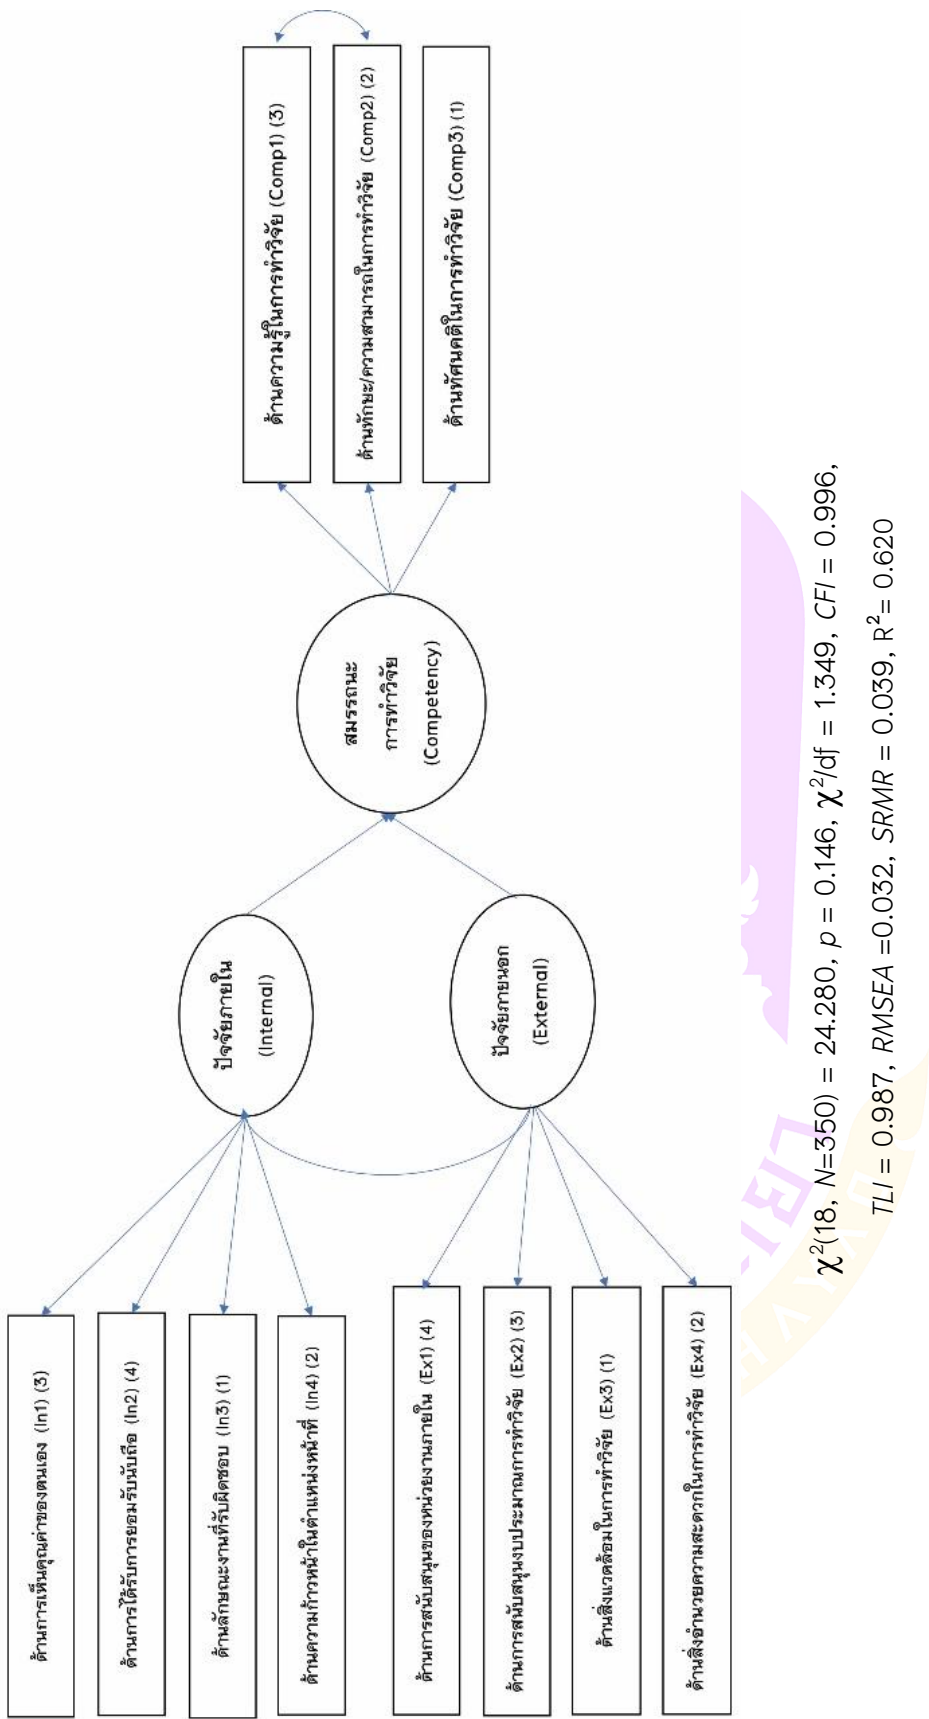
ด้านการเห็นคุณค่าของตนเอง (In1) (3)

ด้านการได้รับการยอมรับนับถือ (In2) (4)

ด้านลักษณะงานที่รับผิดชอบ (In3) (1)

ด้านความก้าวหน้าในตำแหน่งหน้าที่ (In4) (2)

ด้านการสนับสนุนของหน่วยงานภายใน (Ex1) (4)

ด้านการสนับสนุนงบประมาณการทำวิจัย (Ex2) (3)

ด้านสิ่งแวดล้อมในการทำวิจัย (Ex3) (1)

ด้านสิ่งอำนวยความสะดวกในการทำวิจัย (Ex4) (2)

ปัจจัยภายใน (Internal)

ปัจจัยภายนอก (External)

สมรรถนะการทำวิจัย (Competency)

ด้านความรู้ในการทำวิจัย (Comp1) (3)

ด้านทักษะ/ความสามารถในการทำวิจัย (Comp2) (2)

ด้านทัศนคติในการทำวิจัย (Comp3) (1)

$\chi^2$(18, $N$=350) = 24.280, $p$ = 0.146, $\chi^2$/df = 1.349, $CFI$ = 0.996, $TLI$ = 0.987, $RMSEA$ =0.032, $SRMR$ = 0.039, $R^2$= 0.620